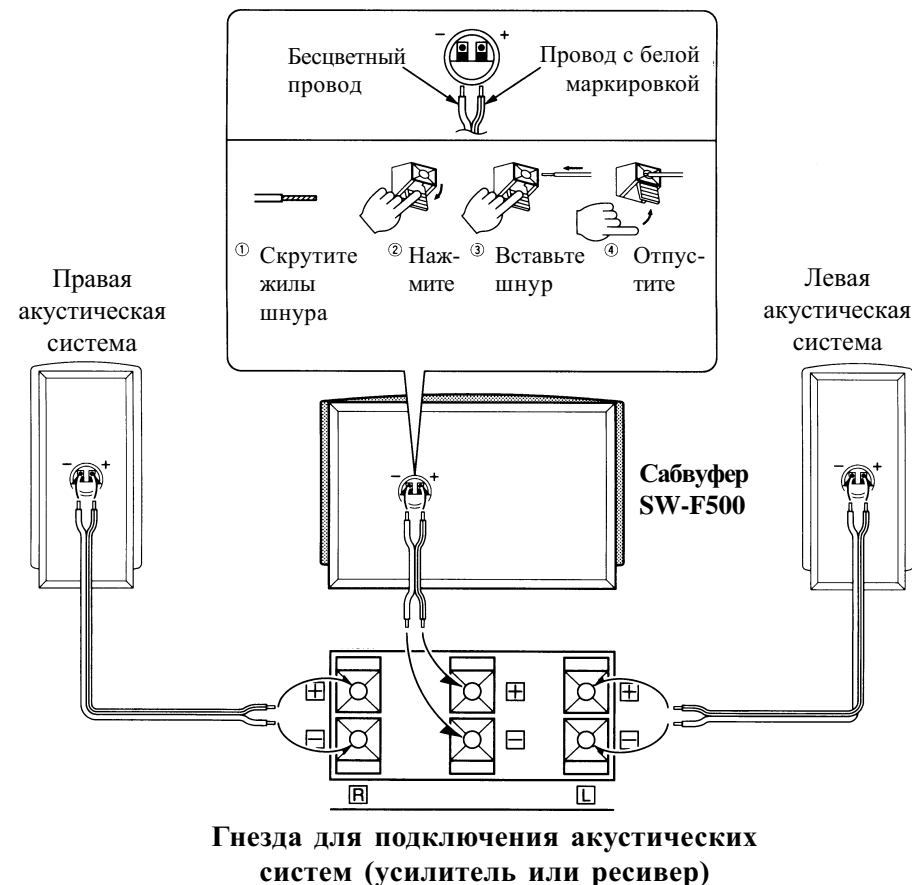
– +

Бесцветный провод

Провод с белой маркировкой

① Скрутите жилы шнура

② Нажмите

③ Вставьте шнур

④ Отпустите

Правая акустическая система

Левая акустическая система

– +

– +

– +

Сабвуфер SW-F500

⊞

⊟

⊞

⊟

⊞

⊟

R

L

Гнезда для подключения акустических систем (усилитель или ресивер)